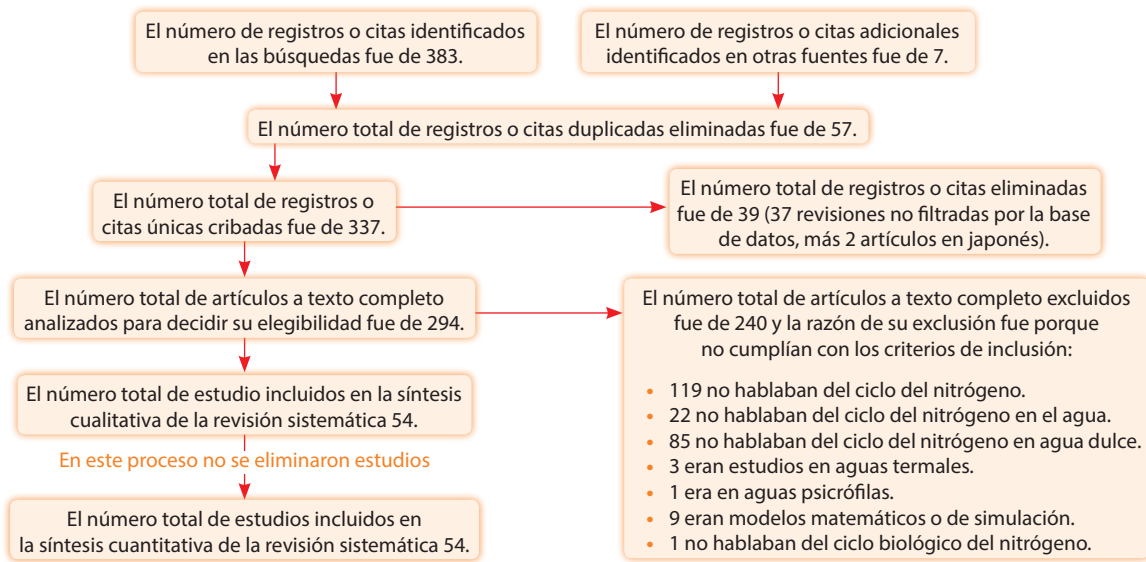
El número de registros o citas identificados en las búsquedas fue de 383.

El número de registros o citas adicionales identificados en otras fuentes fue de 7.

El número total de registros o citas duplicadas eliminadas fue de 57.

El número total de registros o citas únicas cribadas fue de 337.

El número total de registros o citas eliminadas fue de 39 (37 revisiones no filtradas por la base de datos, más 2 artículos en japonés).

El número total de artículos a texto completo analizados para decidir su elegibilidad fue de 294.

El número total de artículos a texto completo excluidos fue de 240 y la razón de su exclusión fue porque no cumplían con los criterios de inclusión:

- 119 no hablaban del ciclo del nitrógeno.
- 22 no hablaban del ciclo del nitrógeno en el agua.
- 85 no hablaban del ciclo del nitrógeno en agua dulce.
- 3 eran estudios en aguas termales.
- 1 era en aguas psicrófilas.
- 9 eran modelos matemáticos o de simulación.
- 1 no hablaban del ciclo biológico del nitrógeno.

El número total de estudio incluidos en la síntesis cualitativa de la revisión sistemática 54.

En este proceso no se eliminaron estudios

El número total de estudios incluidos en la síntesis cuantitativa de la revisión sistemática 54.